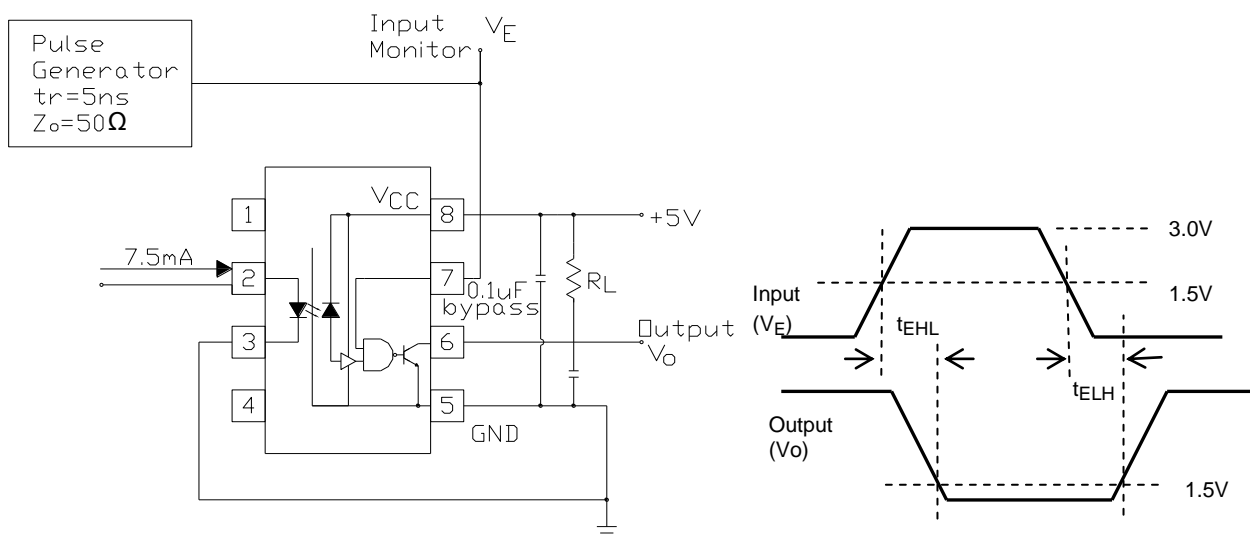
Pulse Generator tr=5ns Zo=50Ω

Input Monitor $V_E$

$V_{CC}$

1

8

+5V

7.5mA

2

7

0.1uF bypass

$R_L$

3

6

Output $V_O$

4

5

GND

Input ($V_E$)

3.0V

1.5V

$t_{EHL}$

$t_{ELH}$

Output (Vo)

1.5V